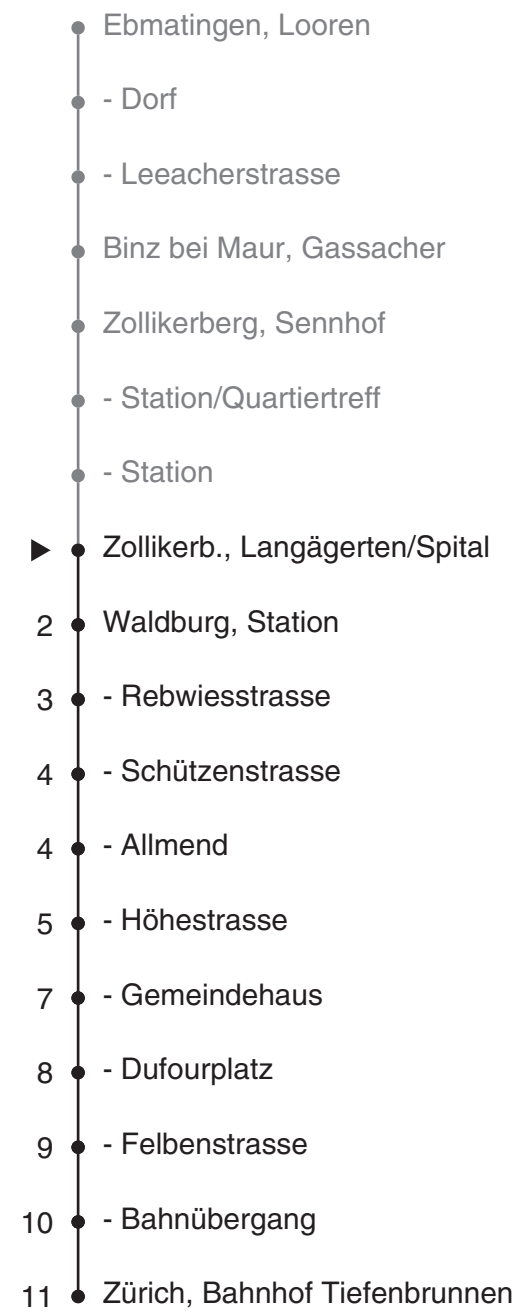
Ebmatingen, Looren
- Dorf
- Leeacherstrasse
Binz bei Maur, Gassacher
Zollikerberg, Sennhof
- Station/Quartiertreff
- Station
▶ Zollikerb., Langägerten/Spital
2 Waldburg, Station
3 - Rebwiesstrasse
4 - Schützenstrasse
4 - Allmend
5 - Höhestrasse
7 - Gemeindehaus
8 - Dufourplatz
9 - Felbenstrasse
10 - Bahnübergang
11 Zürich, Bahnhof Tiefenbrunnen